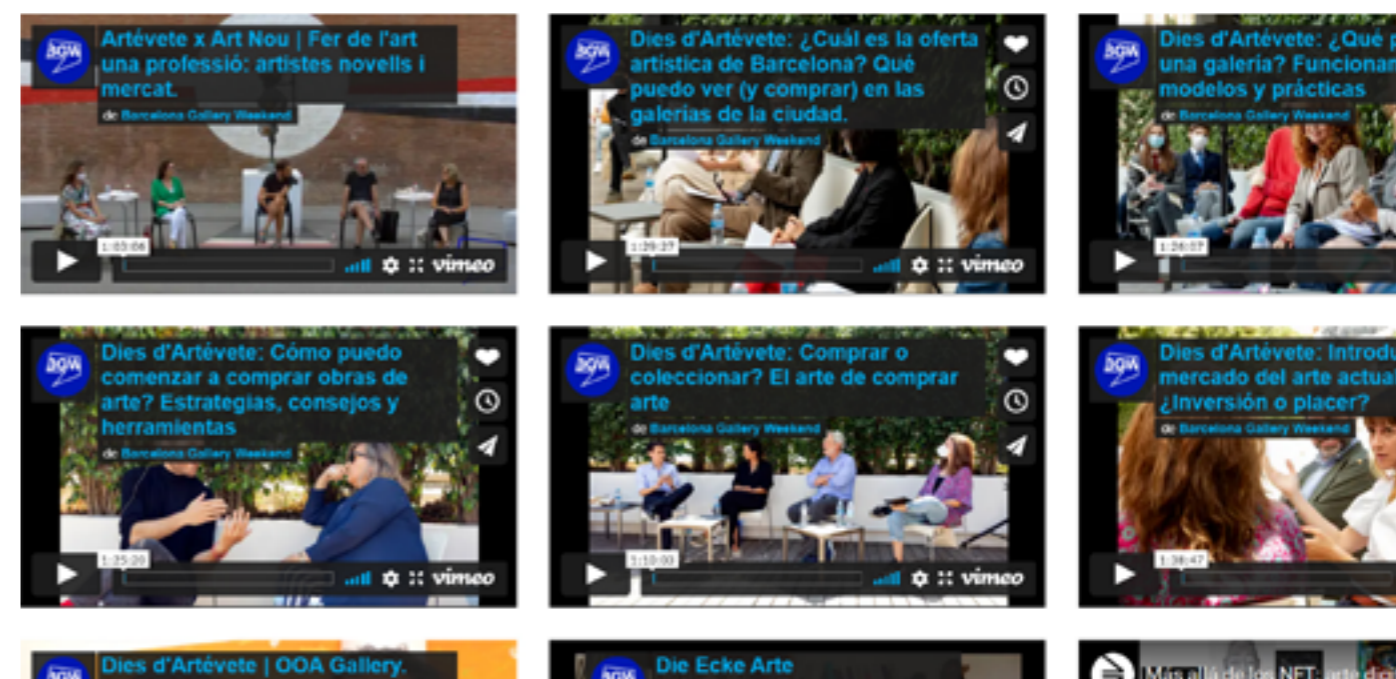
BGW

Artévete x Art Nou | Fer de l'art una professió: artistes novells i mercat.

de Barcelona Gallery Weekend

1:03:06

vimeo

BGW

Dies d'Artévete: ¿Cuál es la oferta artística de Barcelona? Qué puedo ver (y comprar) en las galerías de la ciudad.

de Barcelona Gallery Weekend

1:29:29

vimeo

BGW

Dies d'Artévete: ¿Qué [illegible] una galería? Funcionan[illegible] modelos y prácticas

de Barcelona Gallery Weekend

1:38:07

BGW

Dies d'Artévete: Cómo puedo comenzar a comprar obras de arte? Estrategias, consejos y herramientas

de Barcelona Gallery Weekend

1:25:20

vimeo

BGW

Dies d'Artévete: Comprar o coleccionar? El arte de comprar arte

de Barcelona Gallery Weekend

1:10:00

vimeo

BGW

Dies d'Artévete: Introdu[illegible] mercado del arte actua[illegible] ¿Inversión o placer?

de Barcelona Gallery Weekend

1:38:47

BGW

Dies d'Artévete | OOA Gallery.

BGW

Die Ecke Arte

Más allá de los NFT: arte d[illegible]